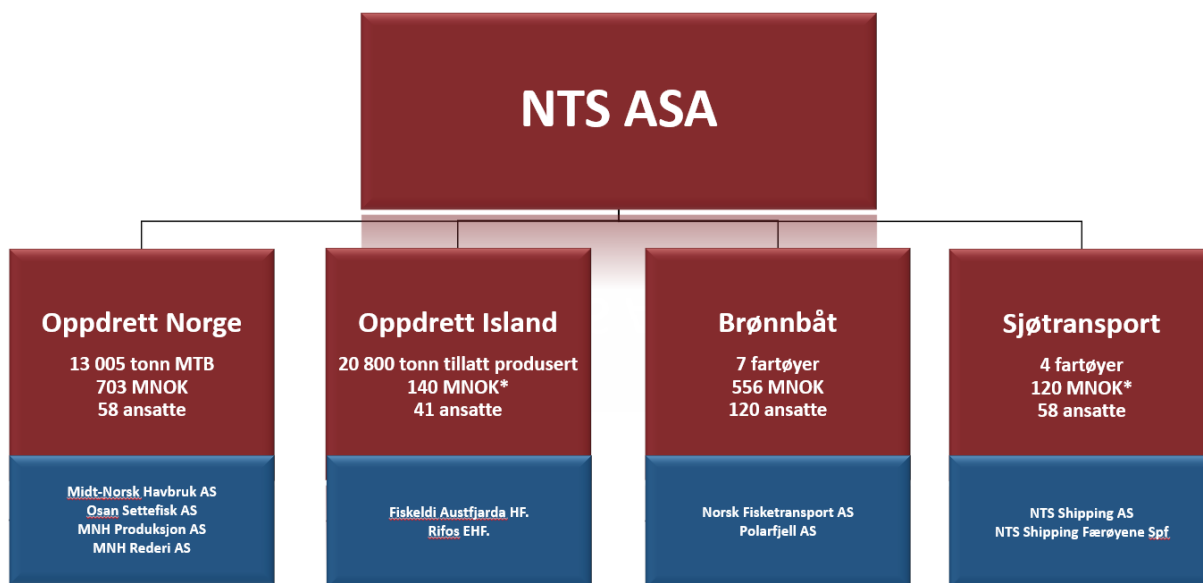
NTS ASA

Oppdrett Norge
13 005 tonn MTB
703 MNOK
58 ansatte

Midt-Norsk Havbruk AS
Osan Settefisk AS
MNH Produksjon AS
MNH Rederi AS

Oppdrett Island
20 800 tonn tillatt produsert
140 MNOK*
41 ansatte

Fiskeldi Austfjarda HF.
Rifos EHF.

Brønnbåt
7 fartøyer
556 MNOK
120 ansatte

Norsk Fisketransport AS
Polarfjell AS

Sjøtransport
4 fartøyer
120 MNOK*
58 ansatte

NTS Shipping AS
NTS Shipping Færøyene Spf